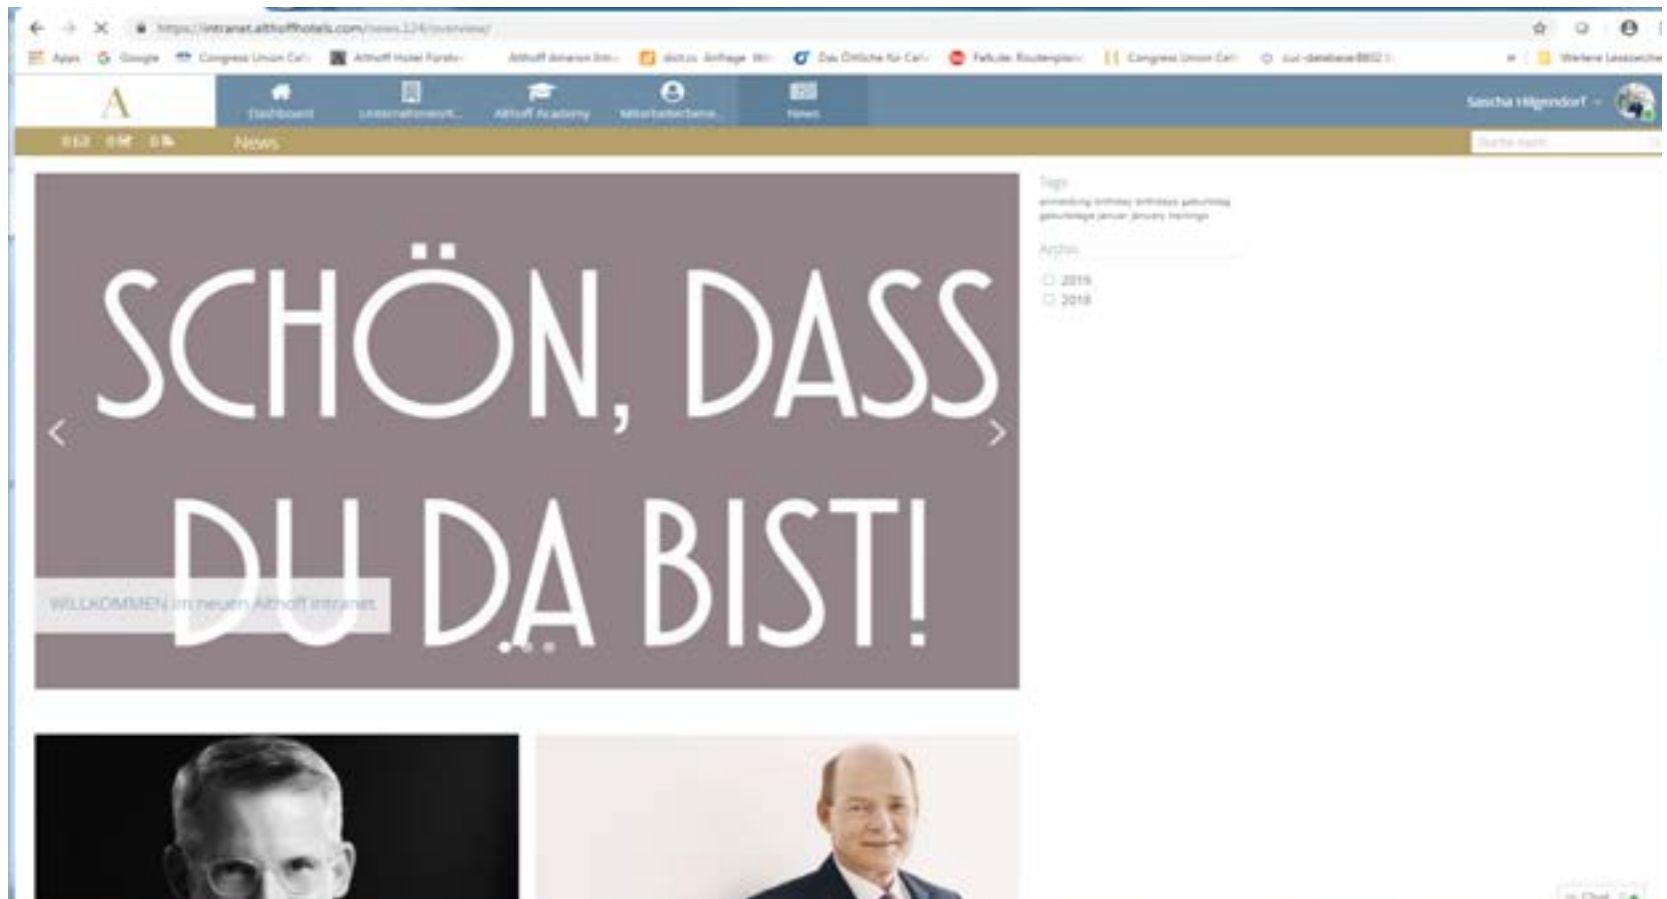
https://intranet.althoffhotels.com/news.324/overview/

Apps Google Congress Union Cel Althoff Hotel Fürsten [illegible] Althoff Amerion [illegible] dict.cc Anfrage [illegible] Das Örtliche für Cel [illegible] Falk.de: Routenplaner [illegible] Congress Union Cel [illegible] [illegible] Weitere Lesezeichen

A

Dashboard Unternehmensinfo Althoff Academy Mitarbeiterbereich News

Sascha Hilgendorf

News

Suche nach

SCHÖN, DASS DU DA BIST!

WILLKOMMEN im neuen Althoff Intranet

Tags
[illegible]

Archiv
2019
2018

Chat